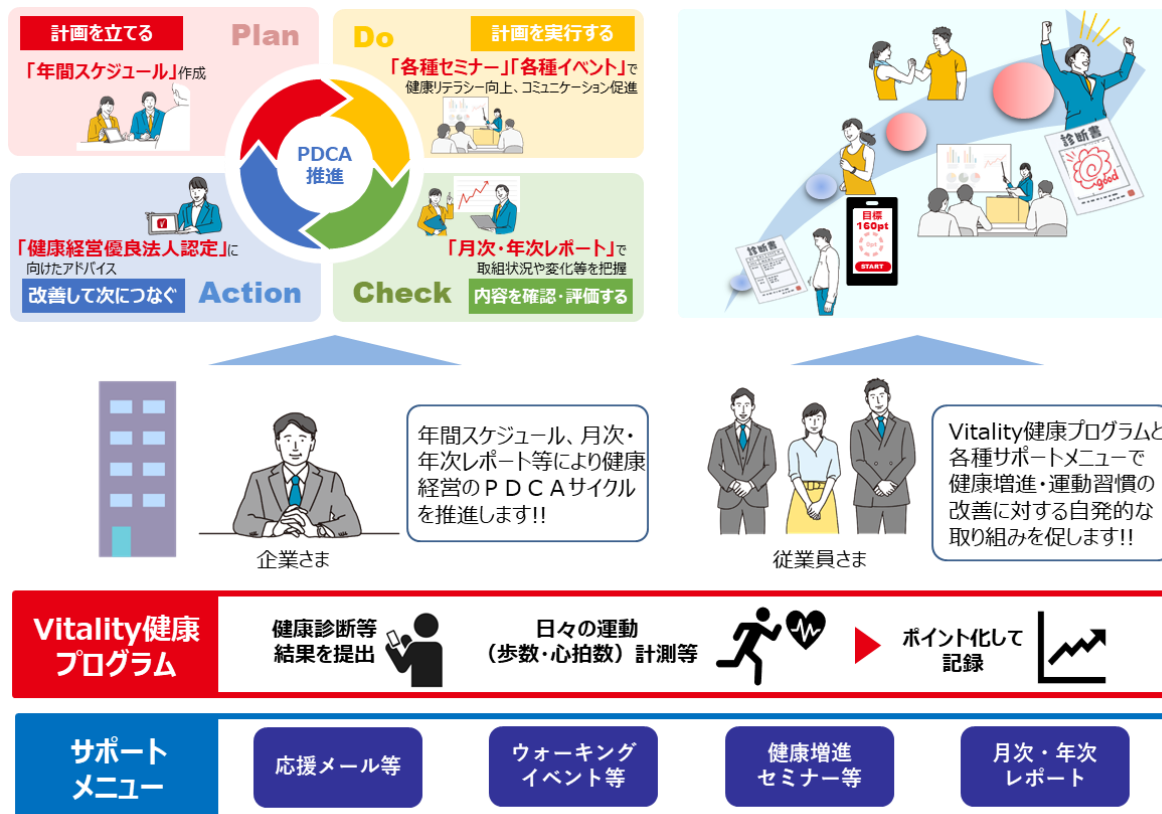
計画を立てる Plan

「年間スケジュール」作成

Do 計画を実行する

「各種セミナー」「各種イベント」で健康リテラシー向上、コミュニケーション促進

PDCA推進

「健康経営優良法人認定」に向けたアドバイス

改善して次につなぐ Action

「月次・年次レポート」で取組状況や変化等を把握

Check 内容を確認・評価する

診断書

目標 160pt START

診断書 good

年間スケジュール、月次・年次レポート等により健康経営のＰＤＣＡサイクルを推進します!!

企業さま

Vitality健康プログラムと各種サポートメニューで健康増進・運動習慣の改善に対する自発的な取り組みを促します!!

従業員さま

Vitality健康プログラム

健康診断等結果を提出

日々の運動（歩数・心拍数）計測等

ポイント化して記録

サポートメニュー

応援メール等

ウォーキングイベント等

健康増進セミナー等

月次・年次レポート